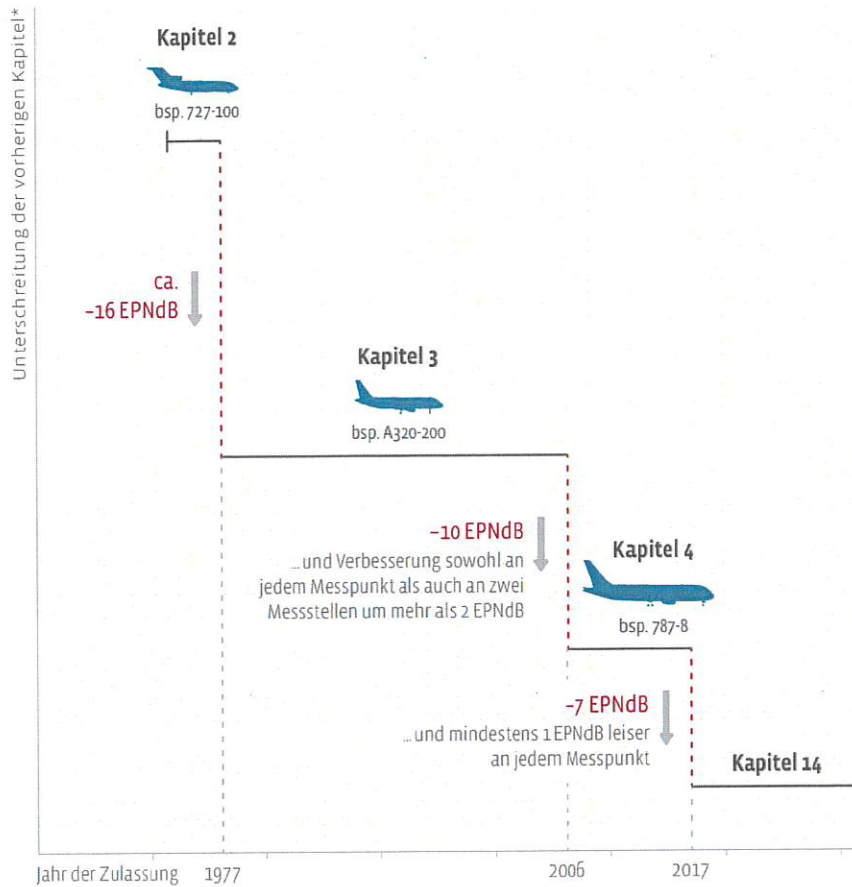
Unterschreitung der vorherigen Kapitel*

Kapitel 2

bsp. 727-100

ca.
–16 EPNdB

Kapitel 3

bsp. A320-200

–10 EPNdB
...und Verbesserung sowohl an jedem Messpunkt als auch an zwei Messstellen um mehr als 2 EPNdB

Kapitel 4

bsp. 787-8

–7 EPNdB
...und mindestens 1 EPNdB leiser an jedem Messpunkt

Kapitel 14

Jahr der Zulassung 1977 2006 2017